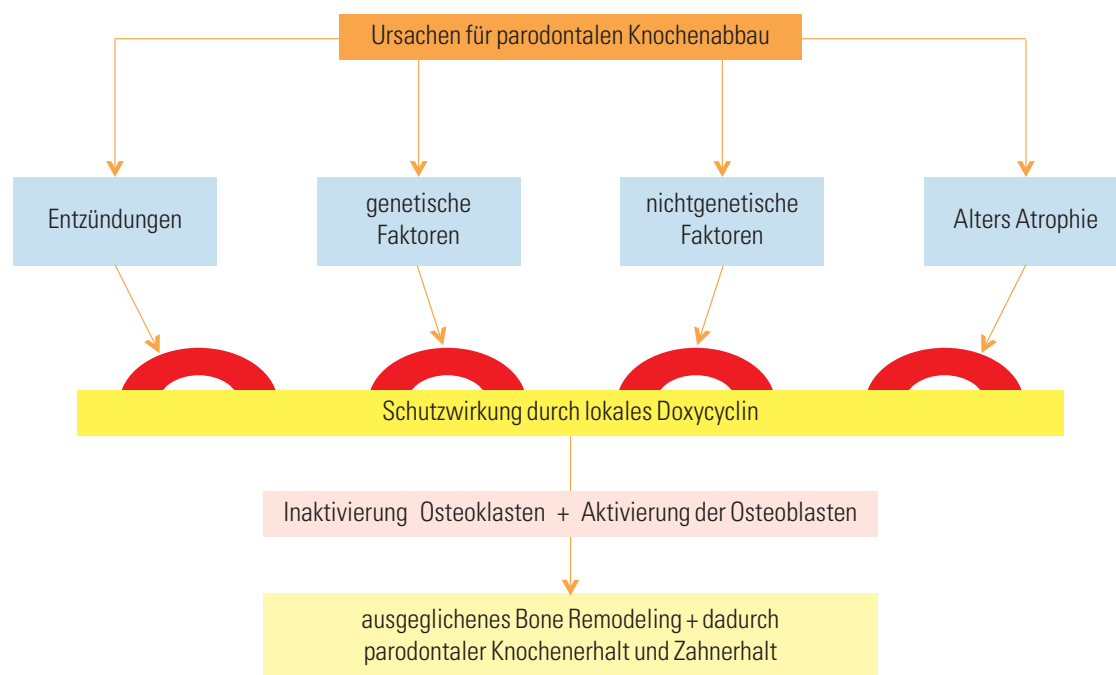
Ursachen für parodontalen Knochenabbau

Entzündungen

genetische Faktoren

nichtgenetische Faktoren

Alters Atrophie

Schutzwirkung durch lokales Doxycyclin

Inaktivierung Osteoklasten + Aktivierung der Osteoblasten

ausgeglichenes Bone Remodeling + dadurch parodontaler Knochenerhalt und Zahnerhalt